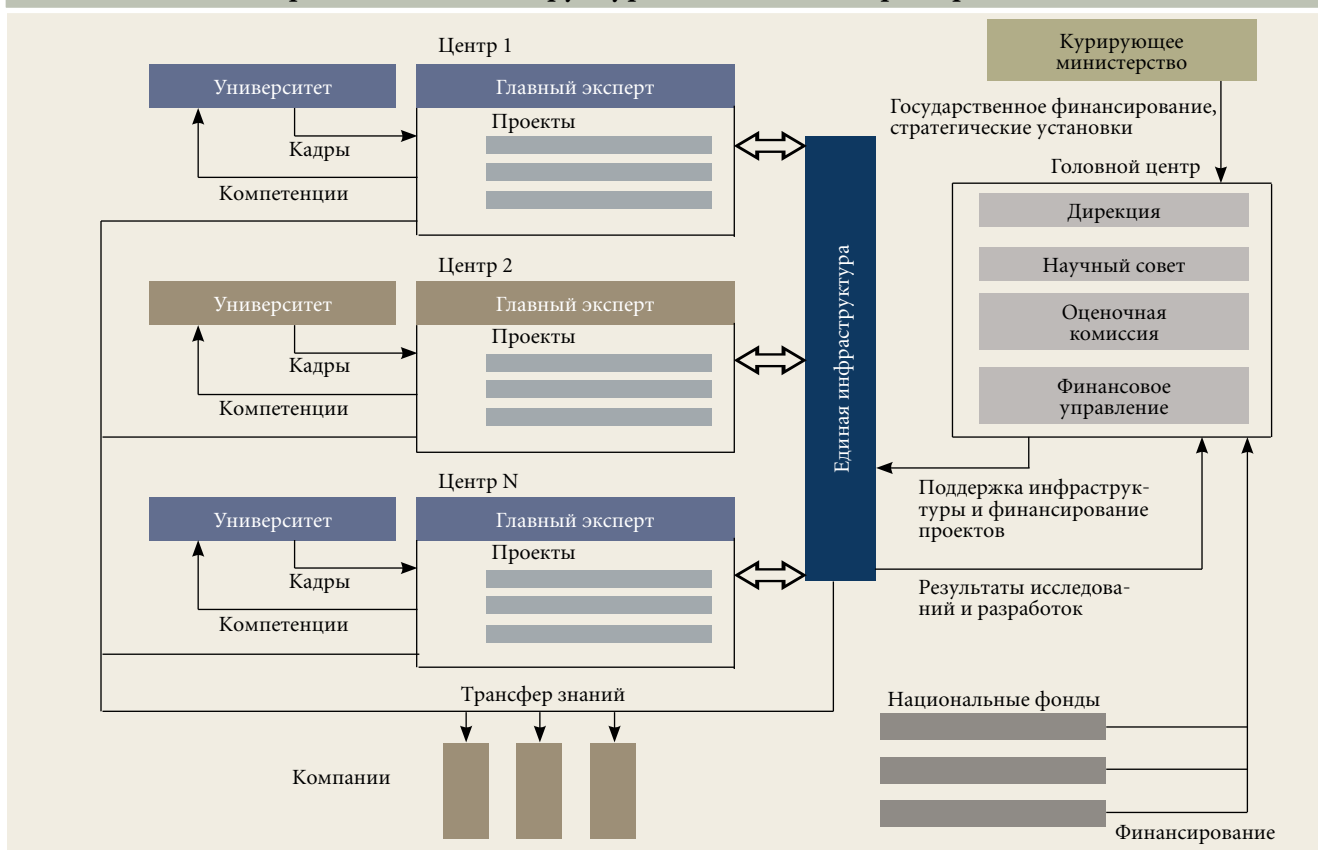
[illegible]

Центр 1

Университет

Главный эксперт

Проекты

Кадры

Компетенции

Центр 2

Университет

Главный эксперт

Проекты

Кадры

Компетенции

Центр N

Университет

Главный эксперт

Проекты

Кадры

Компетенции

Единая инфраструктура

Курирующее министерство

Государственное финансирование, стратегические установки

Головной центр

Дирекция

Научный совет

Оценочная комиссия

Финансовое управление

Поддержка инфраструктуры и финансирование проектов

Результаты исследований и разработок

Трансфер знаний

Компании

Национальные фонды

Финансирование